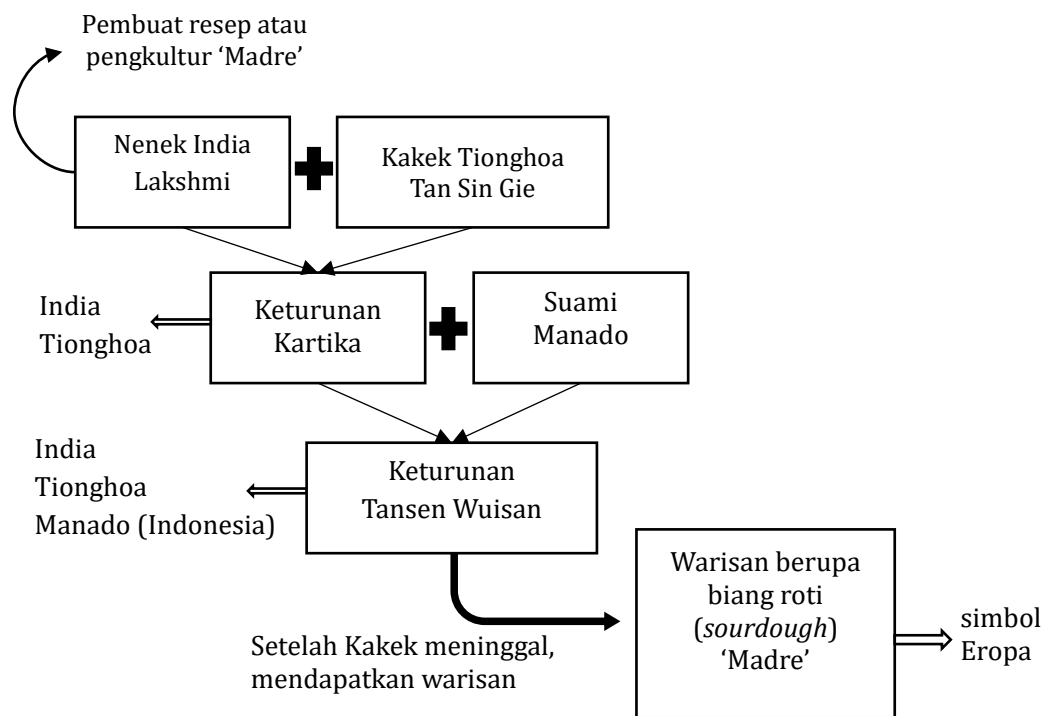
Pembuat resep atau pengkultur 'Madre'

Nenek India Lakshmi

Kakek Tionghoa Tan Sin Gie

India Tionghoa

Keturunan Kartika

Suami Manado

India Tionghoa Manado (Indonesia)

Keturunan Tansen Wuisan

Warisan berupa biang roti (*sourdough*) 'Madre'

simbol Eropa

Setelah Kakek meninggal, mendapatkan warisan